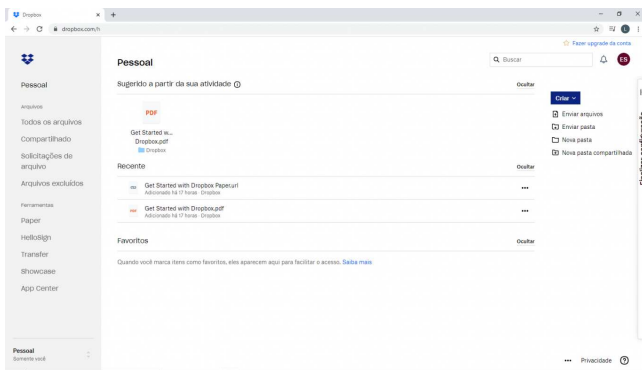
Dropbox
dropbox.com/h
Fazer upgrade da conta
Pessoal
Buscar
ES
Pessoal
Arquivos
Todos os arquivos
Compartilhado
Solicitações de arquivo
Arquivos excluídos
Ferramentas
Paper
HelloSign
Transfer
Showcase
App Center
Pessoal
Somente você
Sugerido a partir da sua atividade
Ocultar
PDF
Get Started w... Dropbox.pdf
Dropbox
Recente
Ocultar
Get Started with Dropbox Paper.url
Adicionado há 17 horas · Dropbox
•••
Get Started with Dropbox.pdf
Adicionado há 17 horas · Dropbox
•••
Favoritos
Ocultar
Quando você marca itens como favoritos, eles aparecem aqui para facilitar o acesso. Saiba mais
Criar
Enviar arquivos
Enviar pasta
Nova pasta
Nova pasta compartilhada
•••
Privacidade
?